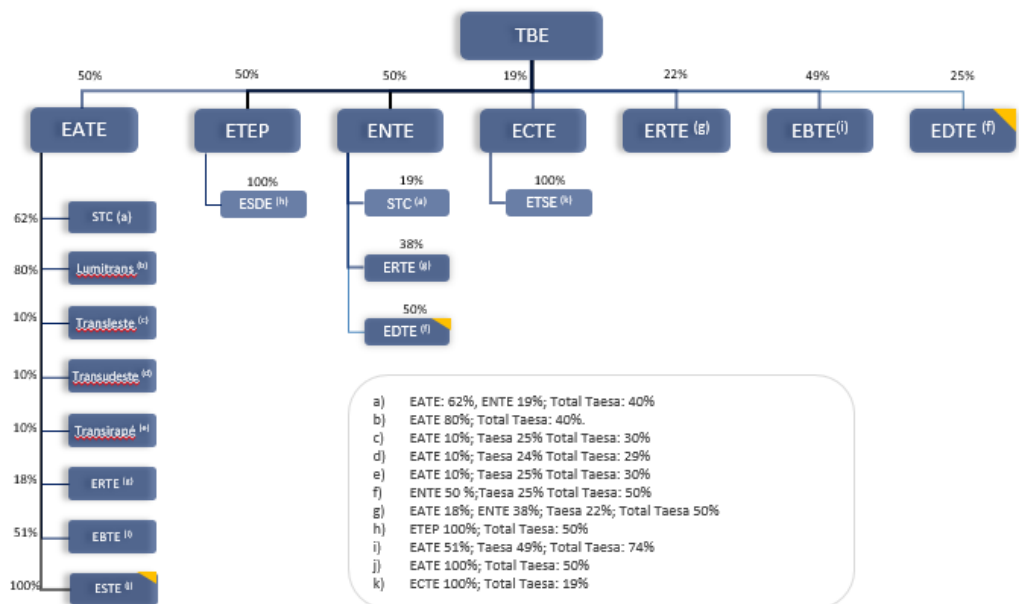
TBE

50% 50% 50% 19% 22% 49% 25%

EATE ETEP ENTE ECTE ERTE (g) EBTE(i) EDTE (f)

62% STC (a)

80% Lumitrans (b)

10% Transleste (c)

10% Transudeste (d)

10% Transirapé (e)

18% ERTE (g)

51% EBTE (i)

100% ESTE (j)

100% ESDE (h)

19% STC (a)

38% ERTE (g)

50% EDTE (f)

100% ETSE (k)

a) EATE: 62%, ENTE 19%; Total Taesa: 40%
b) EATE 80%; Total Taesa: 40%.
c) EATE 10%; Taesa 25% Total Taesa: 30%
d) EATE 10%; Taesa 24% Total Taesa: 29%
e) EATE 10%; Taesa 25% Total Taesa: 30%
f) ENTE 50 %;Taesa 25% Total Taesa: 50%
g) EATE 18%; ENTE 38%; Taesa 22%; Total Taesa 50%
h) ETEP 100%; Total Taesa: 50%
i) EATE 51%; Taesa 49%; Total Taesa: 74%
j) EATE 100%; Total Taesa: 50%
k) ECTE 100%; Total Taesa: 19%